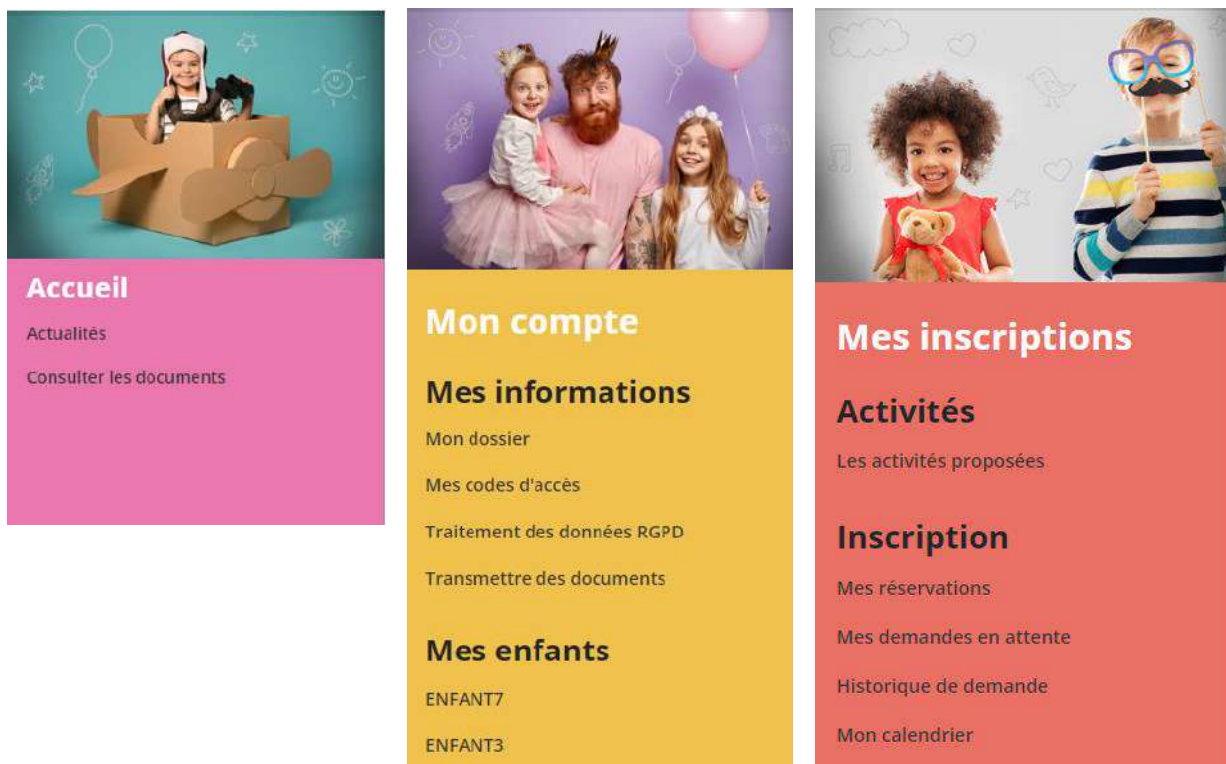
Accueil

Actualités

Consulter les documents

Mon compte

Mes informations

Mon dossier

Mes codes d'accès

Traitement des données RGPD

Transmettre des documents

Mes enfants

ENFANT7

ENFANT3

Mes inscriptions

Activités

Les activités proposées

Inscription

Mes réservations

Mes demandes en attente

Historique de demande

Mon calendrier